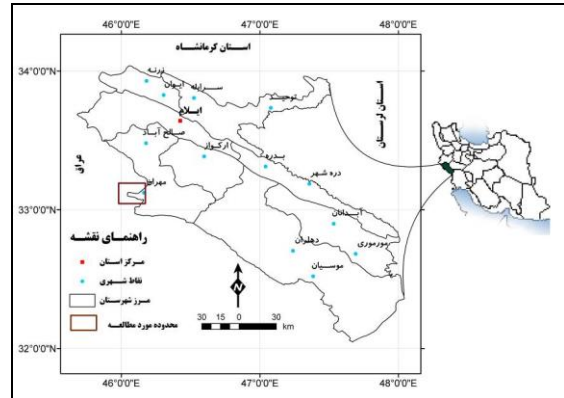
46°0'0"E
47°0'0"E
48°0'0"E

استان کرمانشاه

34°0'0"N

هلیلان
ایوان
سرابله
توحید
ایلام

استان لرستان

صالح آباد
ارکواز
بدره
دره شهر

عراق

مهران

33°0'0"N

آبدانان

راهنمای نقشه

مرکز استان
نقاط شهری
مرز شهرستان
محدوده مورد مطالعه

دهلران
مورموری
موسیان

N

30 15 0 30 km

32°0'0"N

46°0'0"E
47°0'0"E
48°0'0"E